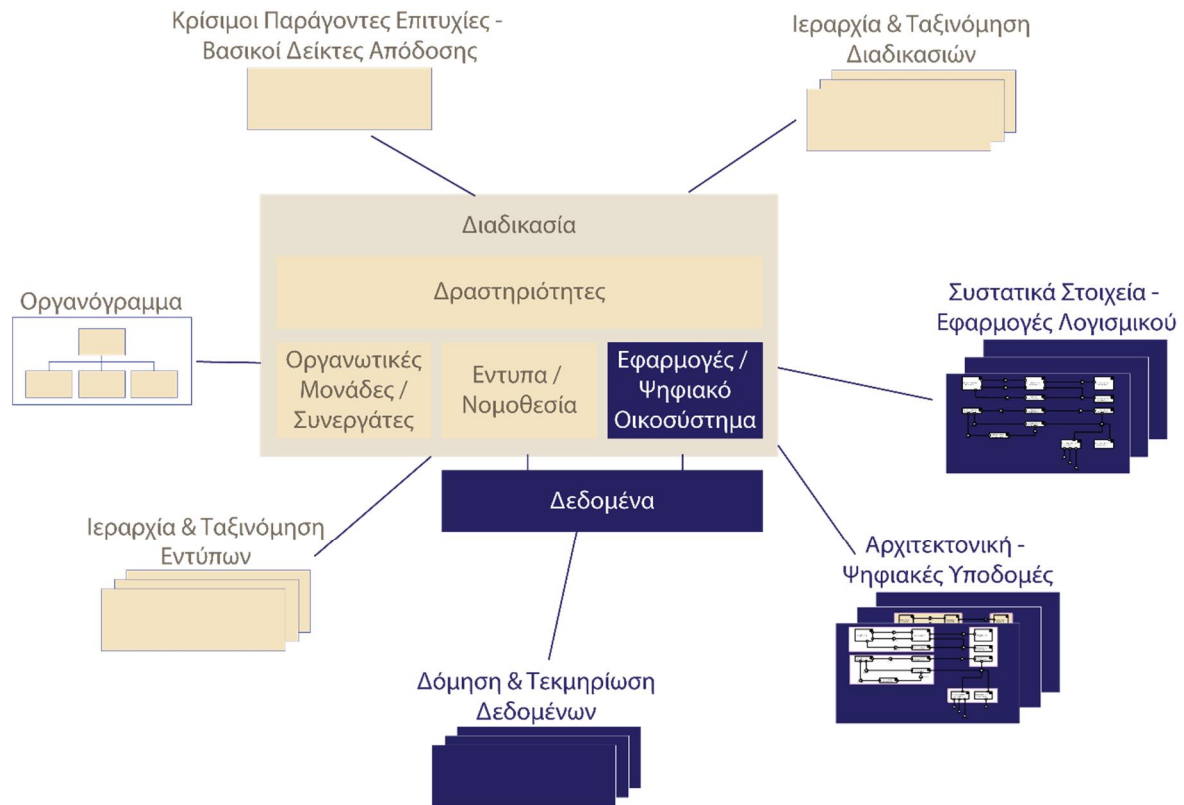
Κρίσιμοι Παράγοντες Επιτυχίες - Βασικοί Δείκτες Απόδοσης

Ιεραρχία & Ταξινόμηση Διαδικασιών

Διαδικασία

Δραστηριότητες

Οργανόγραμμα

Οργανωτικές Μονάδες / Συνεργάτες

Εντυπα / Νομοθεσία

Εφαρμογές / Ψηφιακό Οικοσύστημα

Συστατικά Στοιχεία - Εφαρμογές Λογισμικού

Δεδομένα

Ιεραρχία & Ταξινόμηση Εντύπων

Αρχιτεκτονική - Ψηφιακές Υποδομές

Δόμηση & Τεκμηρίωση Δεδομένων